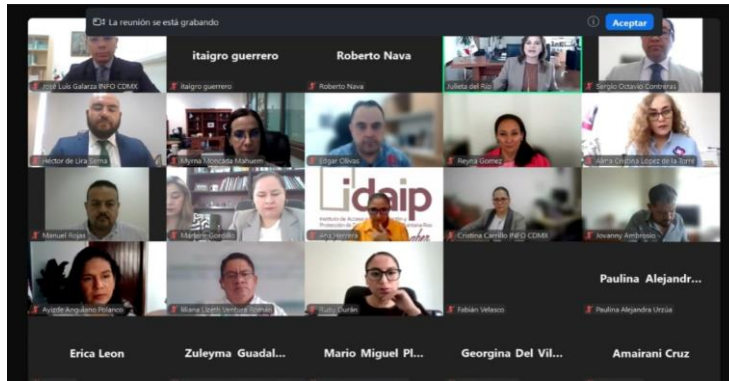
La reunión se está grabando

Aceptar

José Luis Galarza INFO CDMX

itaigro guerrero

itaigro guerrero

Roberto Nava

Roberto Nava

Julieta del Río

Sergio Octavio Contreras

Héctor de Lira Serna

Myrna Moncada Mahuem

Edgar Olivas

Reyna Gomez

Alma Cristina López de la Torre

Manuel Rojas

Marlene Gonzalo

idaip

Ana Herrera

Cristina Carrillo INFO CDMX

Jovanny Ambrosio

Ayinde Angulano Polanco

Miana Lizeth Ventura Román

Ruth Durán

Fabián Velasco

Paulina Alejandr...

Paulina Alejandra Urzúa

Erica Leon

Zuleyma Guadal...

Mario Miguel Pl...

Georgina Del Vil...

Amairani Cruz